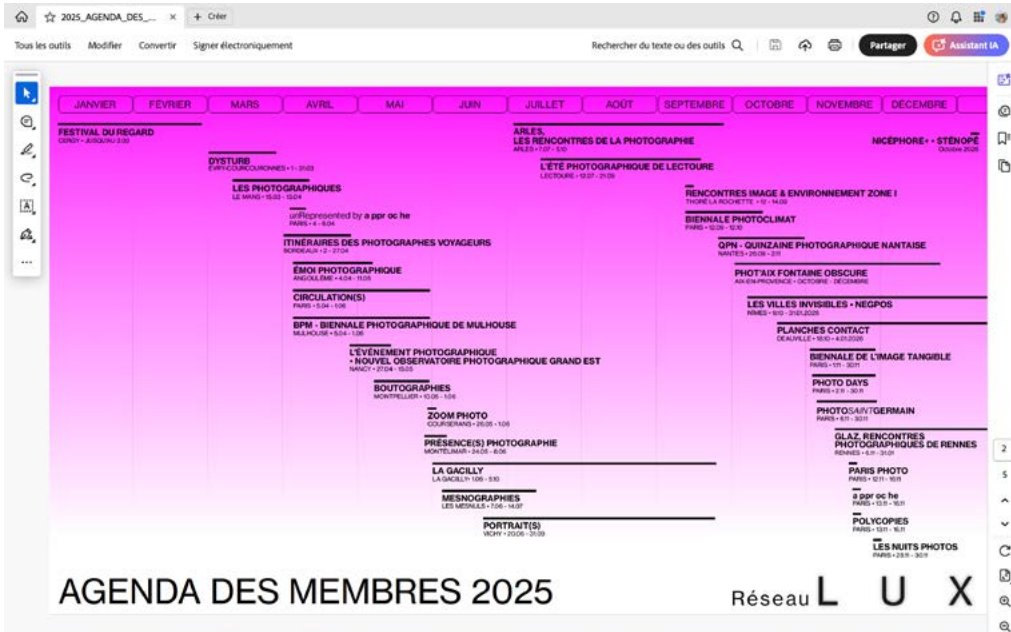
2025_AGENDA_DES_... × + Créer

Tous les outils Modifier Convertir Signer électroniquement

Rechercher du texte ou des outils

Partager Assistant IA

JANVIER FÉVRIER MARS AVRIL MAI JUIN JUILLET AOÛT SEPTEMBRE OCTOBRE NOVEMBRE DÉCEMBRE

FESTIVAL DU REGARD
CERGY • JUSQU'AU 2.03

ARLES, LES RENCONTRES DE LA PHOTOGRAPHIE
ARLES • 7.07 - 5.10

NICÉPHORE • • STÉNOPÉ
Octobre 2025

DYSTURB
EVRY-COURCOURONNES • 1 - 31.03

L'ÉTÉ PHOTOGRAPHIQUE DE LECTOURE
LECTOURE • 12.07 - 21.09

LES PHOTOGRAPHIQUES
LE MANS • 15.03 - 13.04

RENCONTRES IMAGE & ENVIRONNEMENT ZONE I
THORÉ LA ROCHETTE • 12 - 14.09

unRepresented by a ppr oc he
PARIS • 4 - 6.04

BIENNALE PHOTOCLIMAT
PARIS • 12.09 - 12.10

ITINÉRAIRES DES PHOTOGRAPHES VOYAGEURS
BORDEAUX • 2 - 27.04

QPN - QUINZAINE PHOTOGRAPHIQUE NANTAISE
NANTES • 26.09 - 2.11

ÉMOI PHOTOGRAPHIQUE
ANGOULÊME • 4.04 - 11.05

PHOT'AIX FONTAINE OBSCURE
AIX-EN-PROVENCE • OCTOBRE - DÉCEMBRE

CIRCULATION(S)
PARIS • 5.04 - 1.06

LES VILLES INVISIBLES • NEGPOS
NÎMES • 9.10 - 31.01.2026

BPM - BIENNALE PHOTOGRAPHIQUE DE MULHOUSE
MULHOUSE • 5.04 - 1.06

PLANCHES CONTACT
DEAUVILLE • 18.10 - 4.01.2026

L'ÉVÉNEMENT PHOTOGRAPHIQUE • NOUVEL OBSERVATOIRE PHOTOGRAPHIQUE GRAND EST
NANCY • 27.04 - 15.05

BIENNALE DE L'IMAGE TANGIBLE
PARIS • 1.11 - 30.11

BOUTOGRAPHIES
MONTPELLIER • 10.05 - 1.06

PHOTO DAYS
PARIS • 2.11 - 30.11

ZOOM PHOTO
COURSERANS • 26.05 - 1.06

PHOTOSAINTGERMAIN
PARIS • 6.11 - 30.11

PRÉSENCE(S) PHOTOGRAPHIE
MONTÉLIMAR • 24.05 - 8.06

GLAZ, RENCONTRES PHOTOGRAPHIQUES DE RENNES
RENNES • 6.11 - 31.01

LA GACILLY
LA GACILLY • 1.06 - 5.10

PARIS PHOTO
PARIS • 12.11 - 16.11

MESNOGRAPHIES
LES MESNULS • 7.06 - 14.07

a ppr oc he
PARIS • 13.11 - 16.11

PORTRAIT(S)
VICHY • 20.06 - 21.09

POLYCOPIES
PARIS • 13.11 - 16.11

LES NUITS PHOTOS
PARIS • 23.11 - 30.11

AGENDA DES MEMBRES 2025

Réseau L U X